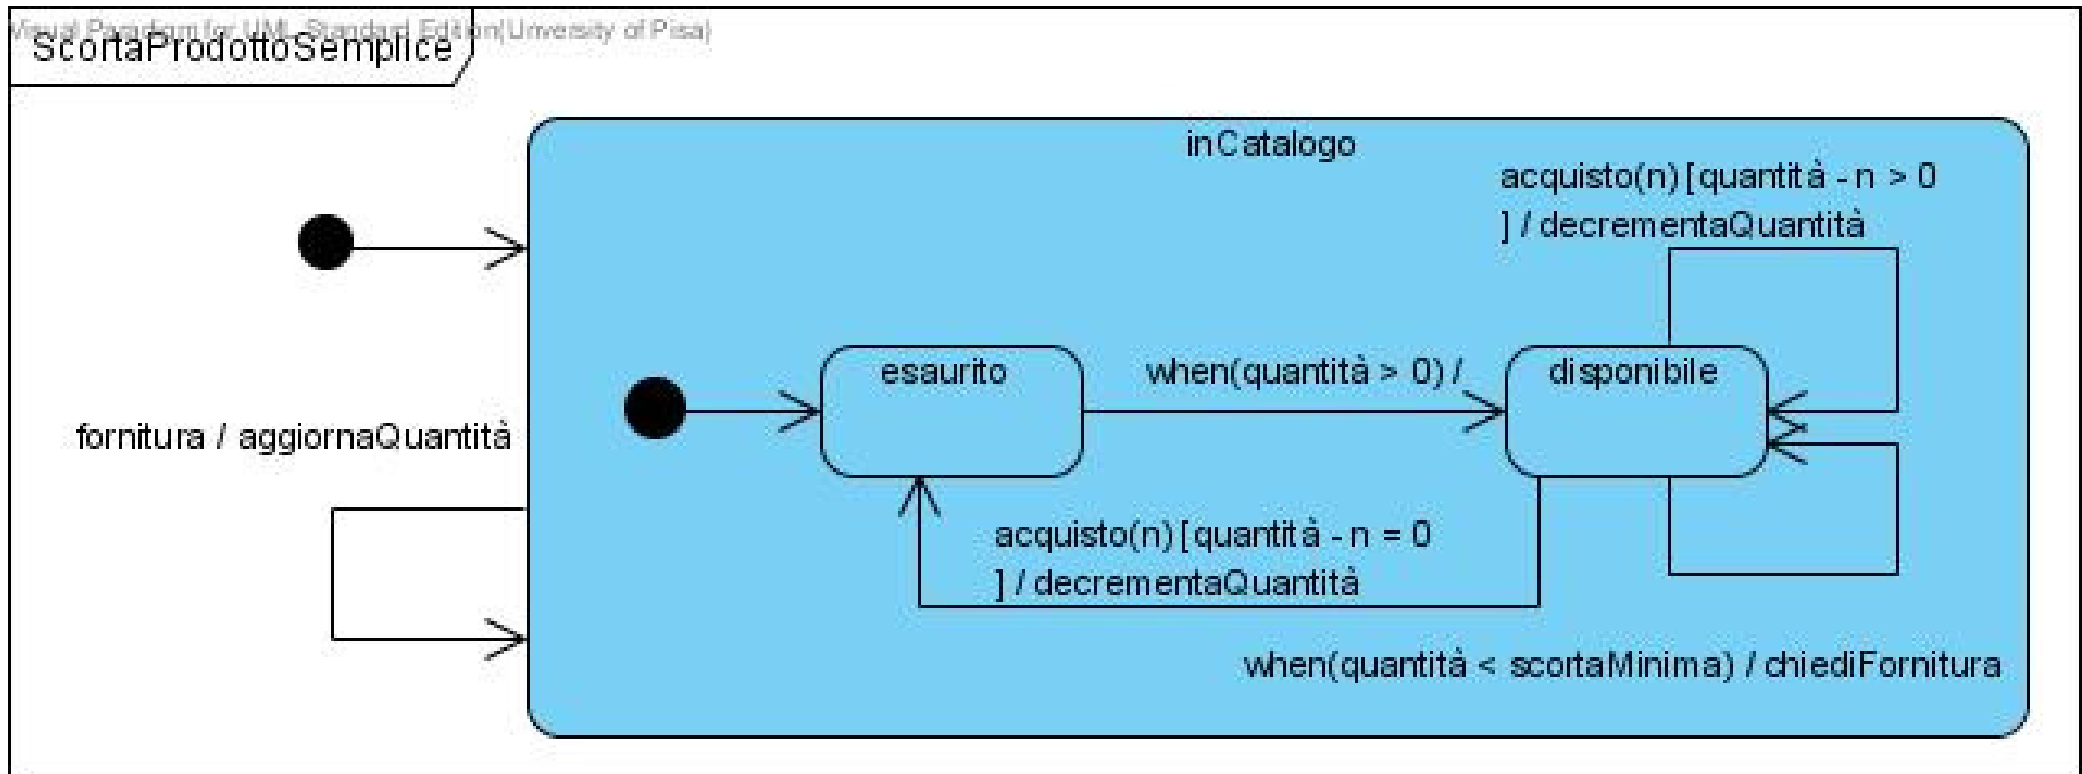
Visual Paradigm for UML Standard Edition(University of Pisa)

ScortaProdottoSemplice

inCatalogo

acquisto(n) [quantità - n > 0 ] / decrementaQuantità

esaurito

when(quantità > 0) /

disponibile

fornitura / aggiornaQuantità

acquisto(n) [quantità - n = 0 ] / decrementaQuantità

when(quantità < scortaMinima) / chiediFornitura